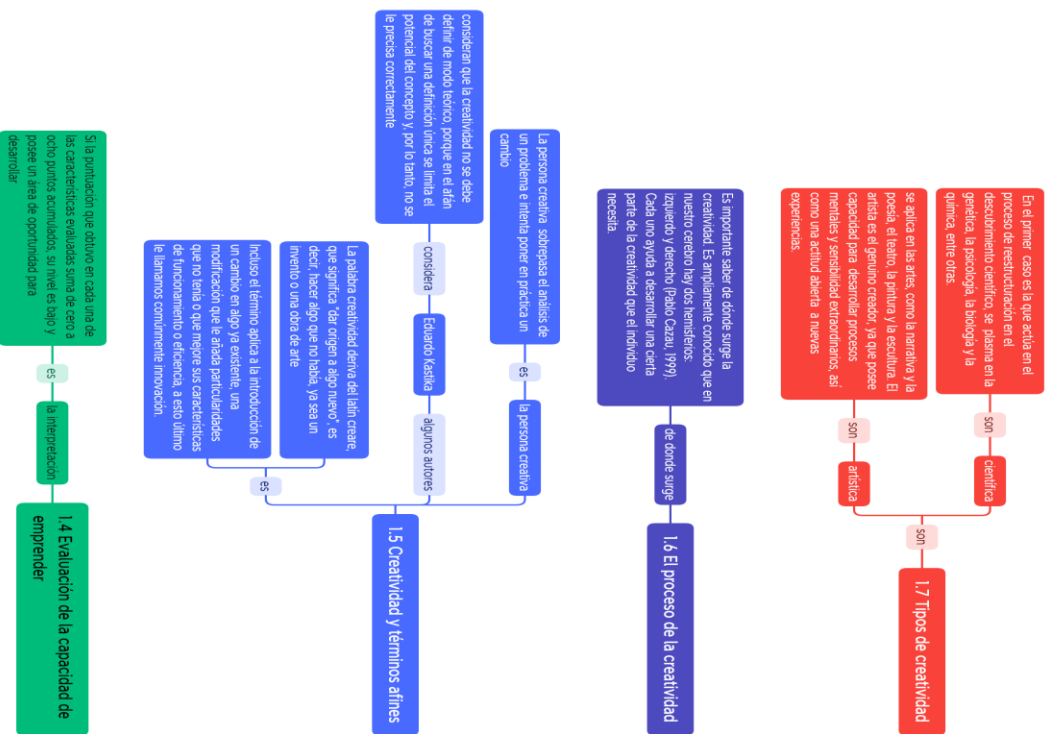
1.4 Evaluación de la capacidad de emprender

la interpretación

es

Si la puntuación que obtuvo en cada una de las características evaluadas suma de cero a ocho puntos acumulados, su nivel es bajo y posee un área de oportunidad para desarrollar

1.5 Creatividad y términos afines

es

La palabra creatividad deriva del latín creare, que significa "dar origen a algo nuevo", es decir, hacer algo que no había, ya sea un invento o una obra de arte

Incluso el término aplica a la introducción de un cambio en algo ya existente, una modificación que le añade particularidades que no tenía o que mejore sus características de funcionamiento o eficiencia, a esto último le llamamos comúnmente innovación

algunos autores

Eduardo Kastika

considera

consideran que la creatividad no se debe definir de modo teórico, porque en el afán de buscar una definición única se limita el potencial del concepto y, por lo tanto, no se le precisa correctamente

la persona creativa

es

La persona creativa sobrepasa el análisis de un problema e intenta poner en práctica un cambio

1.6 El proceso de la creatividad

de donde surge

Es importante saber de dónde surge la creatividad. Es ampliamente conocido que en nuestro cerebro hay dos hemisferios: izquierdo y derecho (Pablo Cazau, 1999). Cada uno ayuda a desarrollar una cierta parte de la creatividad que el individuo necesita.

1.7 Tipos de creatividad

son

artística

son

se aplica en las artes, como la narrativa y la poesía, el teatro, la pintura y la escultura. El artista es el genuino creador, ya que posee capacidad para desarrollar procesos mentales y sensibilidad extraordinarios, así como una actitud abierta a nuevas experiencias.

científica

son

En el primer caso es la que actúa en el proceso de reestructuración en el descubrimiento científico, se plasma en la genética, la psicología, la biología y la química, entre otras.